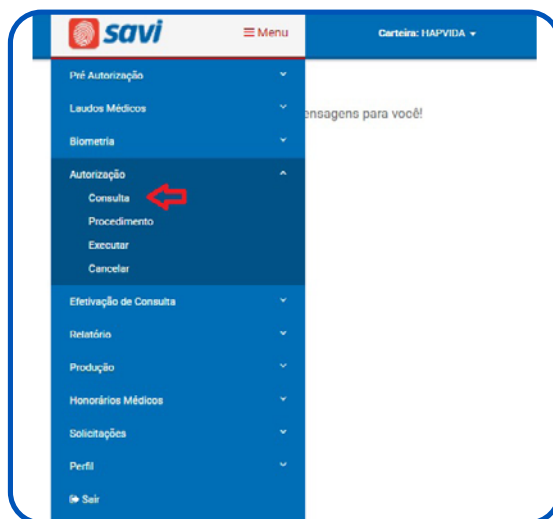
savi

Menu

Carteira: HAPVIDA

Pré Autorização

Laudos Médicos

Biometria

Autorização

Consulta

Procedimento

Executar

Cancelar

Efetivação de Consulta

Relatório

Produção

Honorários Médicos

Solicitações

Perfil

Sair

ensagens para você!